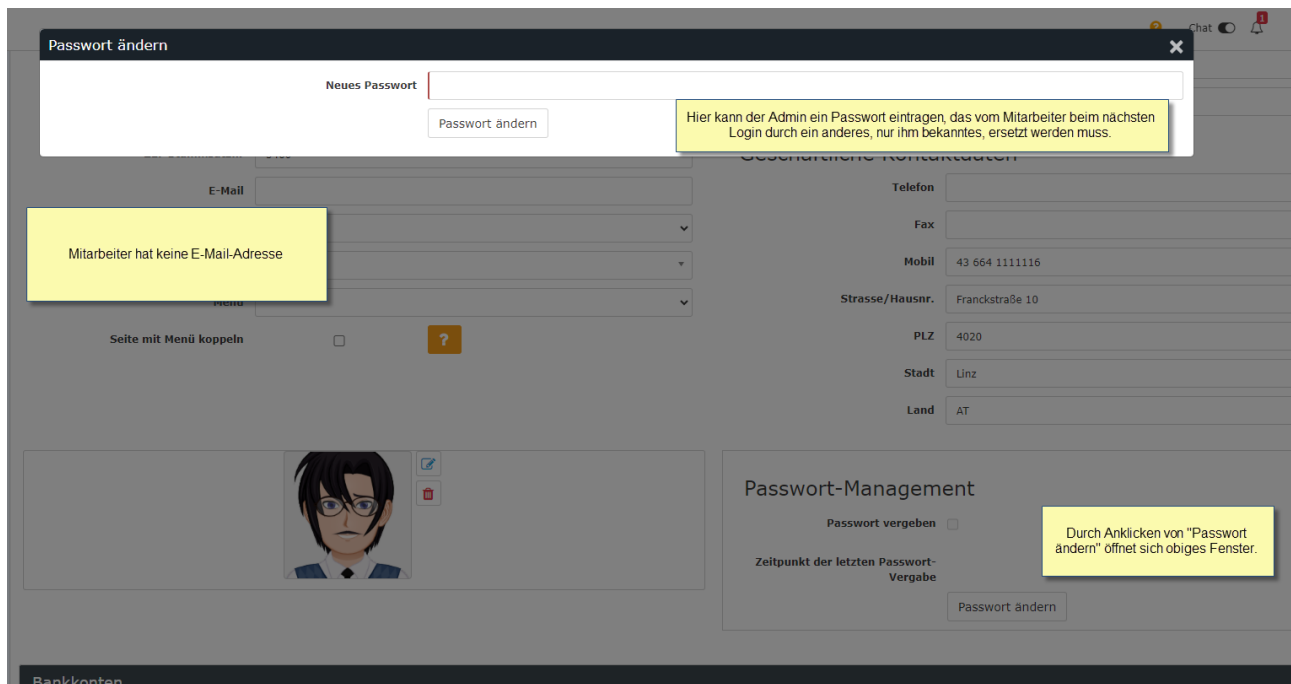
Chat

Passwort ändern

Neues Passwort

Passwort ändern

Hier kann der Admin ein Passwort eintragen, das vom Mitarbeiter beim nächsten Login durch ein anderes, nur ihm bekanntes, ersetzt werden muss.

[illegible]

Geschäftliche Kontaktdaten

E-Mail

Telefon

Fax

Mitarbeiter hat keine E-Mail-Adresse

Mobil 43 664 1111116

Menü

Strasse/Hausnr. Franckstraße 10

Seite mit Menü koppeln

?

PLZ 4020

Stadt Linz

Land AT

Passwort-Management

Passwort vergeben

Durch Anklicken von "Passwort ändern" öffnet sich obiges Fenster.

Zeitpunkt der letzten Passwort-Vergabe

Passwort ändern

Bankkonten